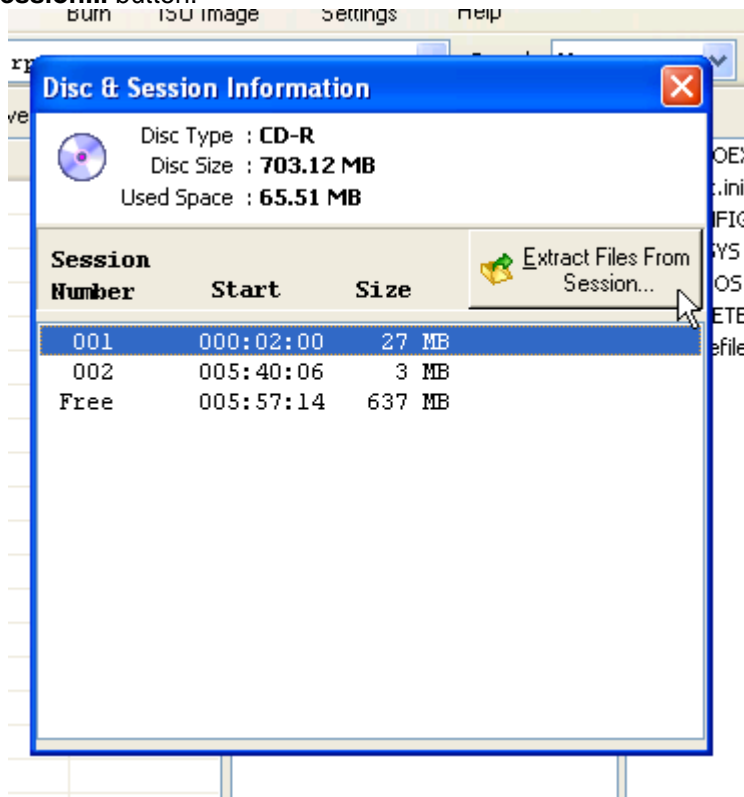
Session...** button.

Burn ISO Image Settings Help

Disc & Session Information

Disc Type : CD-R
Disc Size : 703.12 MB
Used Space : 65.51 MB

| Session Number | Start | Size |
|---|---|---|
| 001 | 000:02:00 | 27 MB |
| 002 | 005:40:06 | 3 MB |
| Free | 005:57:14 | 637 MB |

Extract Files From Session...

OEX
t.ini
FIG
SYS
OS
ETE
efile